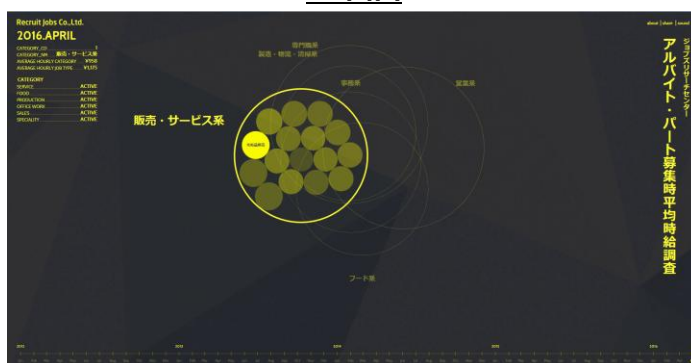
Recruit Jobs Co.,Ltd.

2016.APRIL

CATEGORY_ID 1
CATEGORY_JOB 販売・サービス系
AVERAGE HOURLY CATEGORY ¥958
AVERAGE HOURLY JOB TYPE ¥1,171

CATEGORY
SERVICE ACTIVE
FOOD ACTIVE
PRODUCTION ACTIVE
OFFICE WORK ACTIVE
SALES ACTIVE
SPECIALITY ACTIVE

about | share | sound

ジョブズリサーチセンター

アルバイト・パート募集時平均時給調査

専門職系

製造・物流・清掃系

事務系

営業系

販売・サービス系

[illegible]

フード系

2013

2014

2015

2016